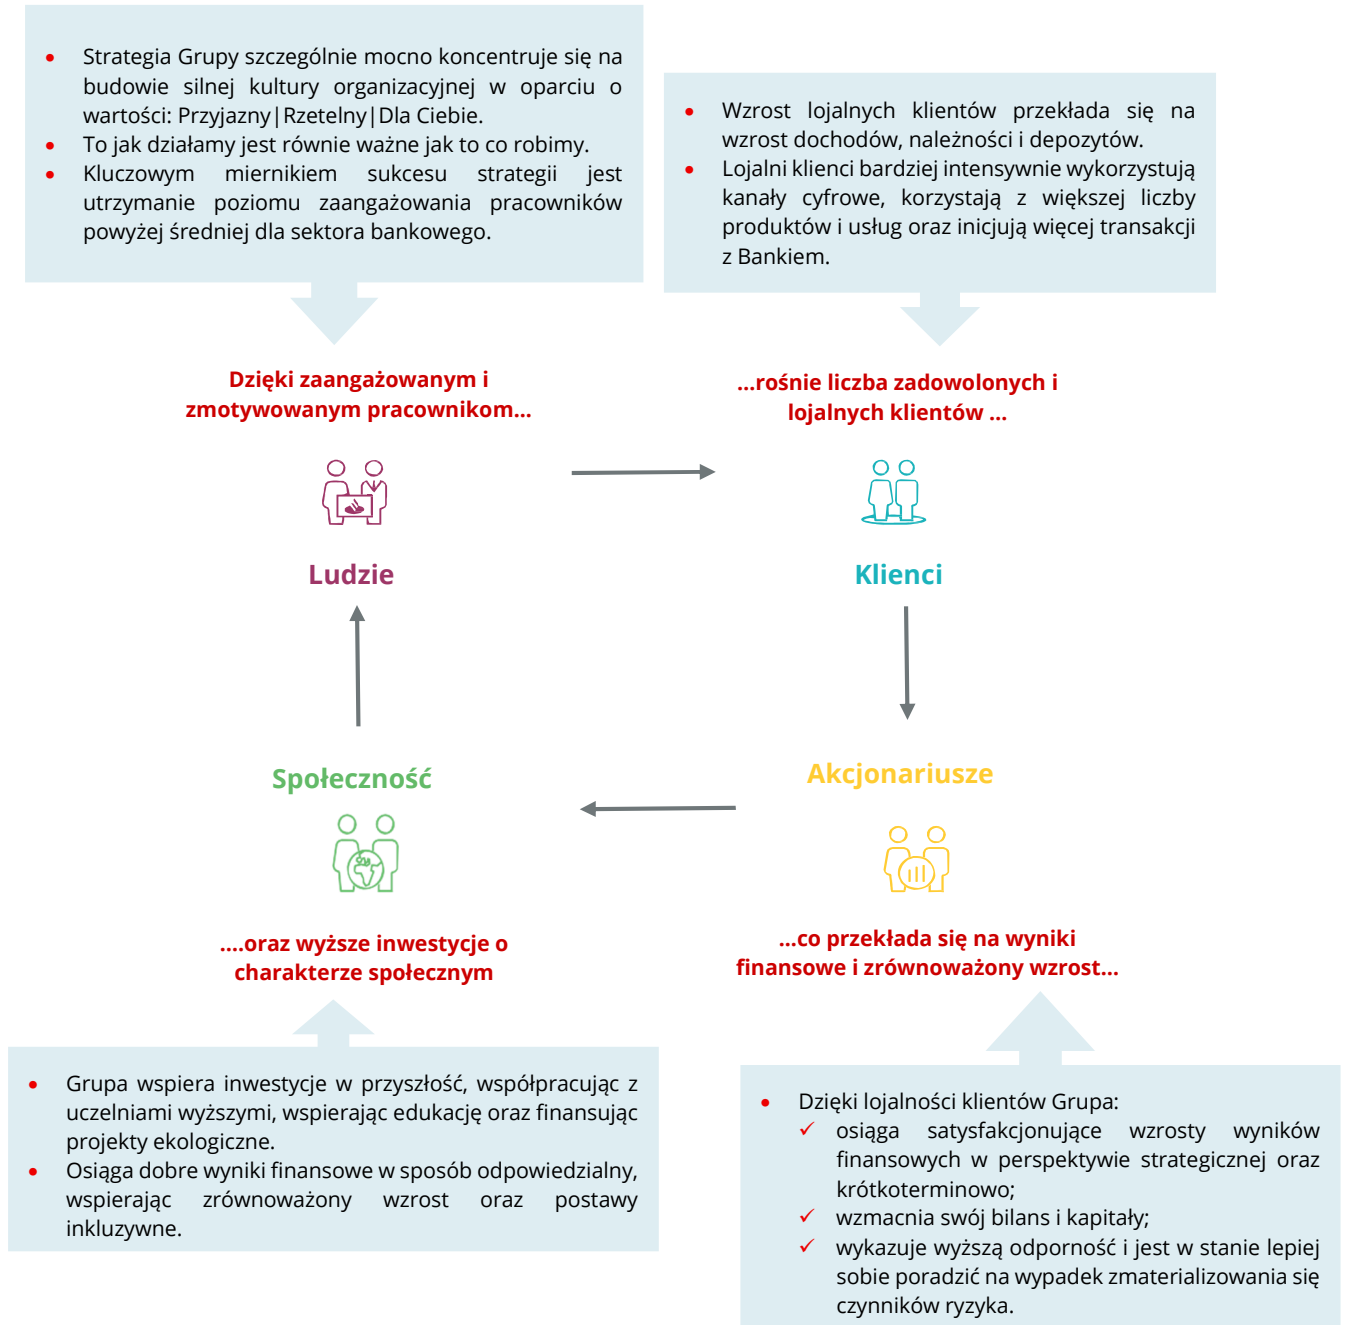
- Strategia Grupy szczególnie mocno koncentruje się na budowie silnej kultury organizacyjnej w oparciu o wartości: Przyjazny | Rzetelny | Dla Ciebie.
- To jak działamy jest równie ważne jak to co robimy.
- Kluczowym miernikiem sukcesu strategii jest utrzymanie poziomu zaangażowania pracowników powyżej średniej dla sektora bankowego.

- Wzrost lojalnych klientów przekłada się na wzrost dochodów, należności i depozytów.
- Lojalni klienci bardziej intensywnie wykorzystują kanały cyfrowe, korzystają z większej liczby produktów i usług oraz inicjują więcej transakcji z Bankiem.

Dzięki zaangażowanym i zmotywowanym pracownikom…

…rośnie liczba zadowolonych i lojalnych klientów …

Ludzie

Klienci

Społeczność

Akcjonariusze

….oraz wyższe inwestycje o charakterze społecznym

…co przekłada się na wyniki finansowe i zrównoważony wzrost…

- Grupa wspiera inwestycje w przyszłość, współpracując z uczelniami wyższymi, wspierając edukację oraz finansując projekty ekologiczne.
- Osiąga dobre wyniki finansowe w sposób odpowiedzialny, wspierając zrównoważony wzrost oraz postawy inkluzywne.

- Dzięki lojalności klientów Grupa:
  ✓ osiąga satysfakcjonujące wzrosty wyników finansowych w perspektywie strategicznej oraz krótkoterminowo;
  ✓ wzmacnia swój bilans i kapitały;
  ✓ wykazuje wyższą odporność i jest w stanie lepiej sobie poradzić na wypadek zmaterializowania się czynników ryzyka.